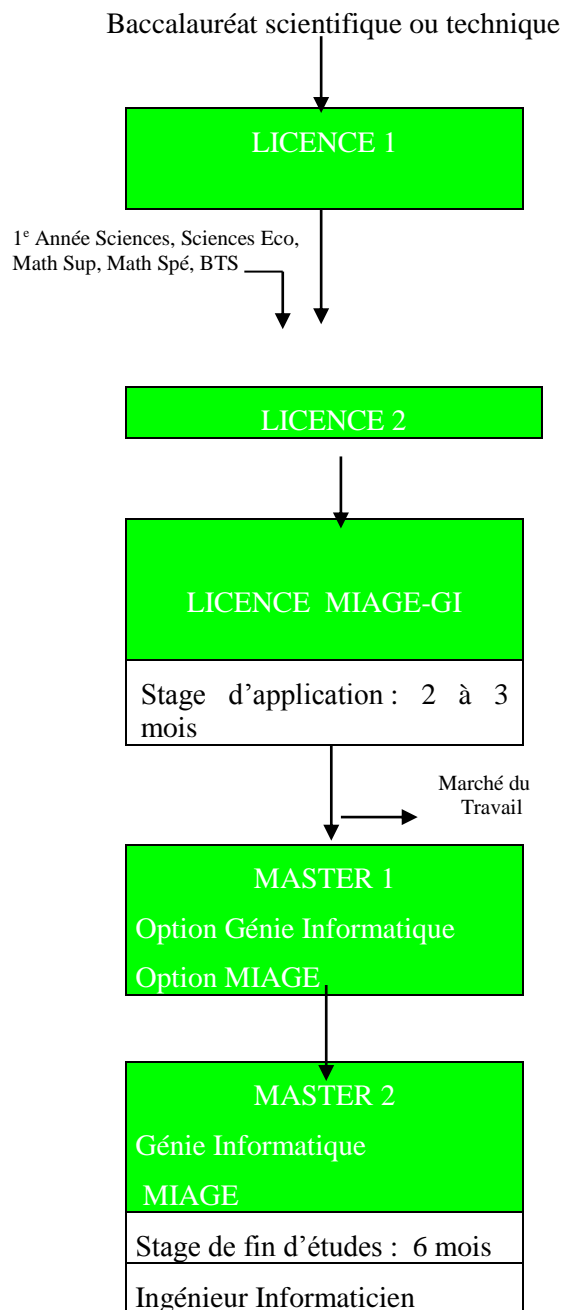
Baccalauréat scientifique ou technique

LICENCE 1

1$^{e}$ Année Sciences, Sciences Eco, Math Sup, Math Spé, BTS

LICENCE 2

LICENCE MIAGE-GI

Stage d'application : 2 à 3 mois

Marché du Travail

MASTER 1

Option Génie Informatique

Option MIAGE

MASTER 2

Génie Informatique

MIAGE

Stage de fin d'études : 6 mois

Ingénieur Informaticien